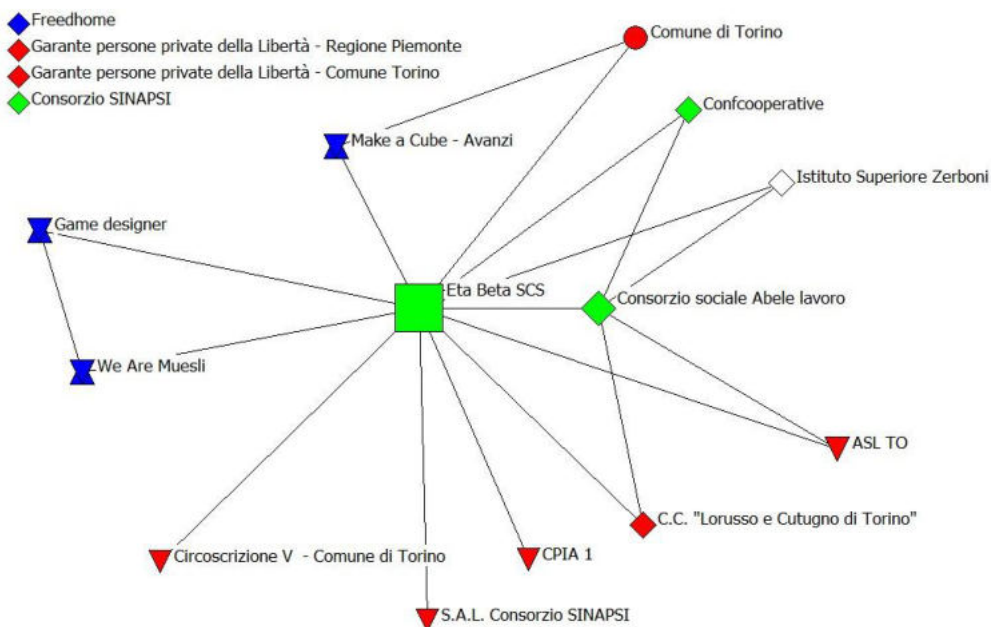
Freedhome
Garante persone private della Libertà - Regione Piemonte
Garante persone private della Libertà - Comune Torino
Consorzio SINAPSI

Comune di Torino
Confcooperative
Make a Cube - Avanzi
Istituto Superiore Zerboni
Game designer
Eta Beta SCS
Consorzio sociale Abele lavoro
We Are Muesli
ASL TO
C.C. "Lorusso e Cutugno di Torino"
Circoscrizione V - Comune di Torino
CPIA 1
S.A.L. Consorzio SINAPSI